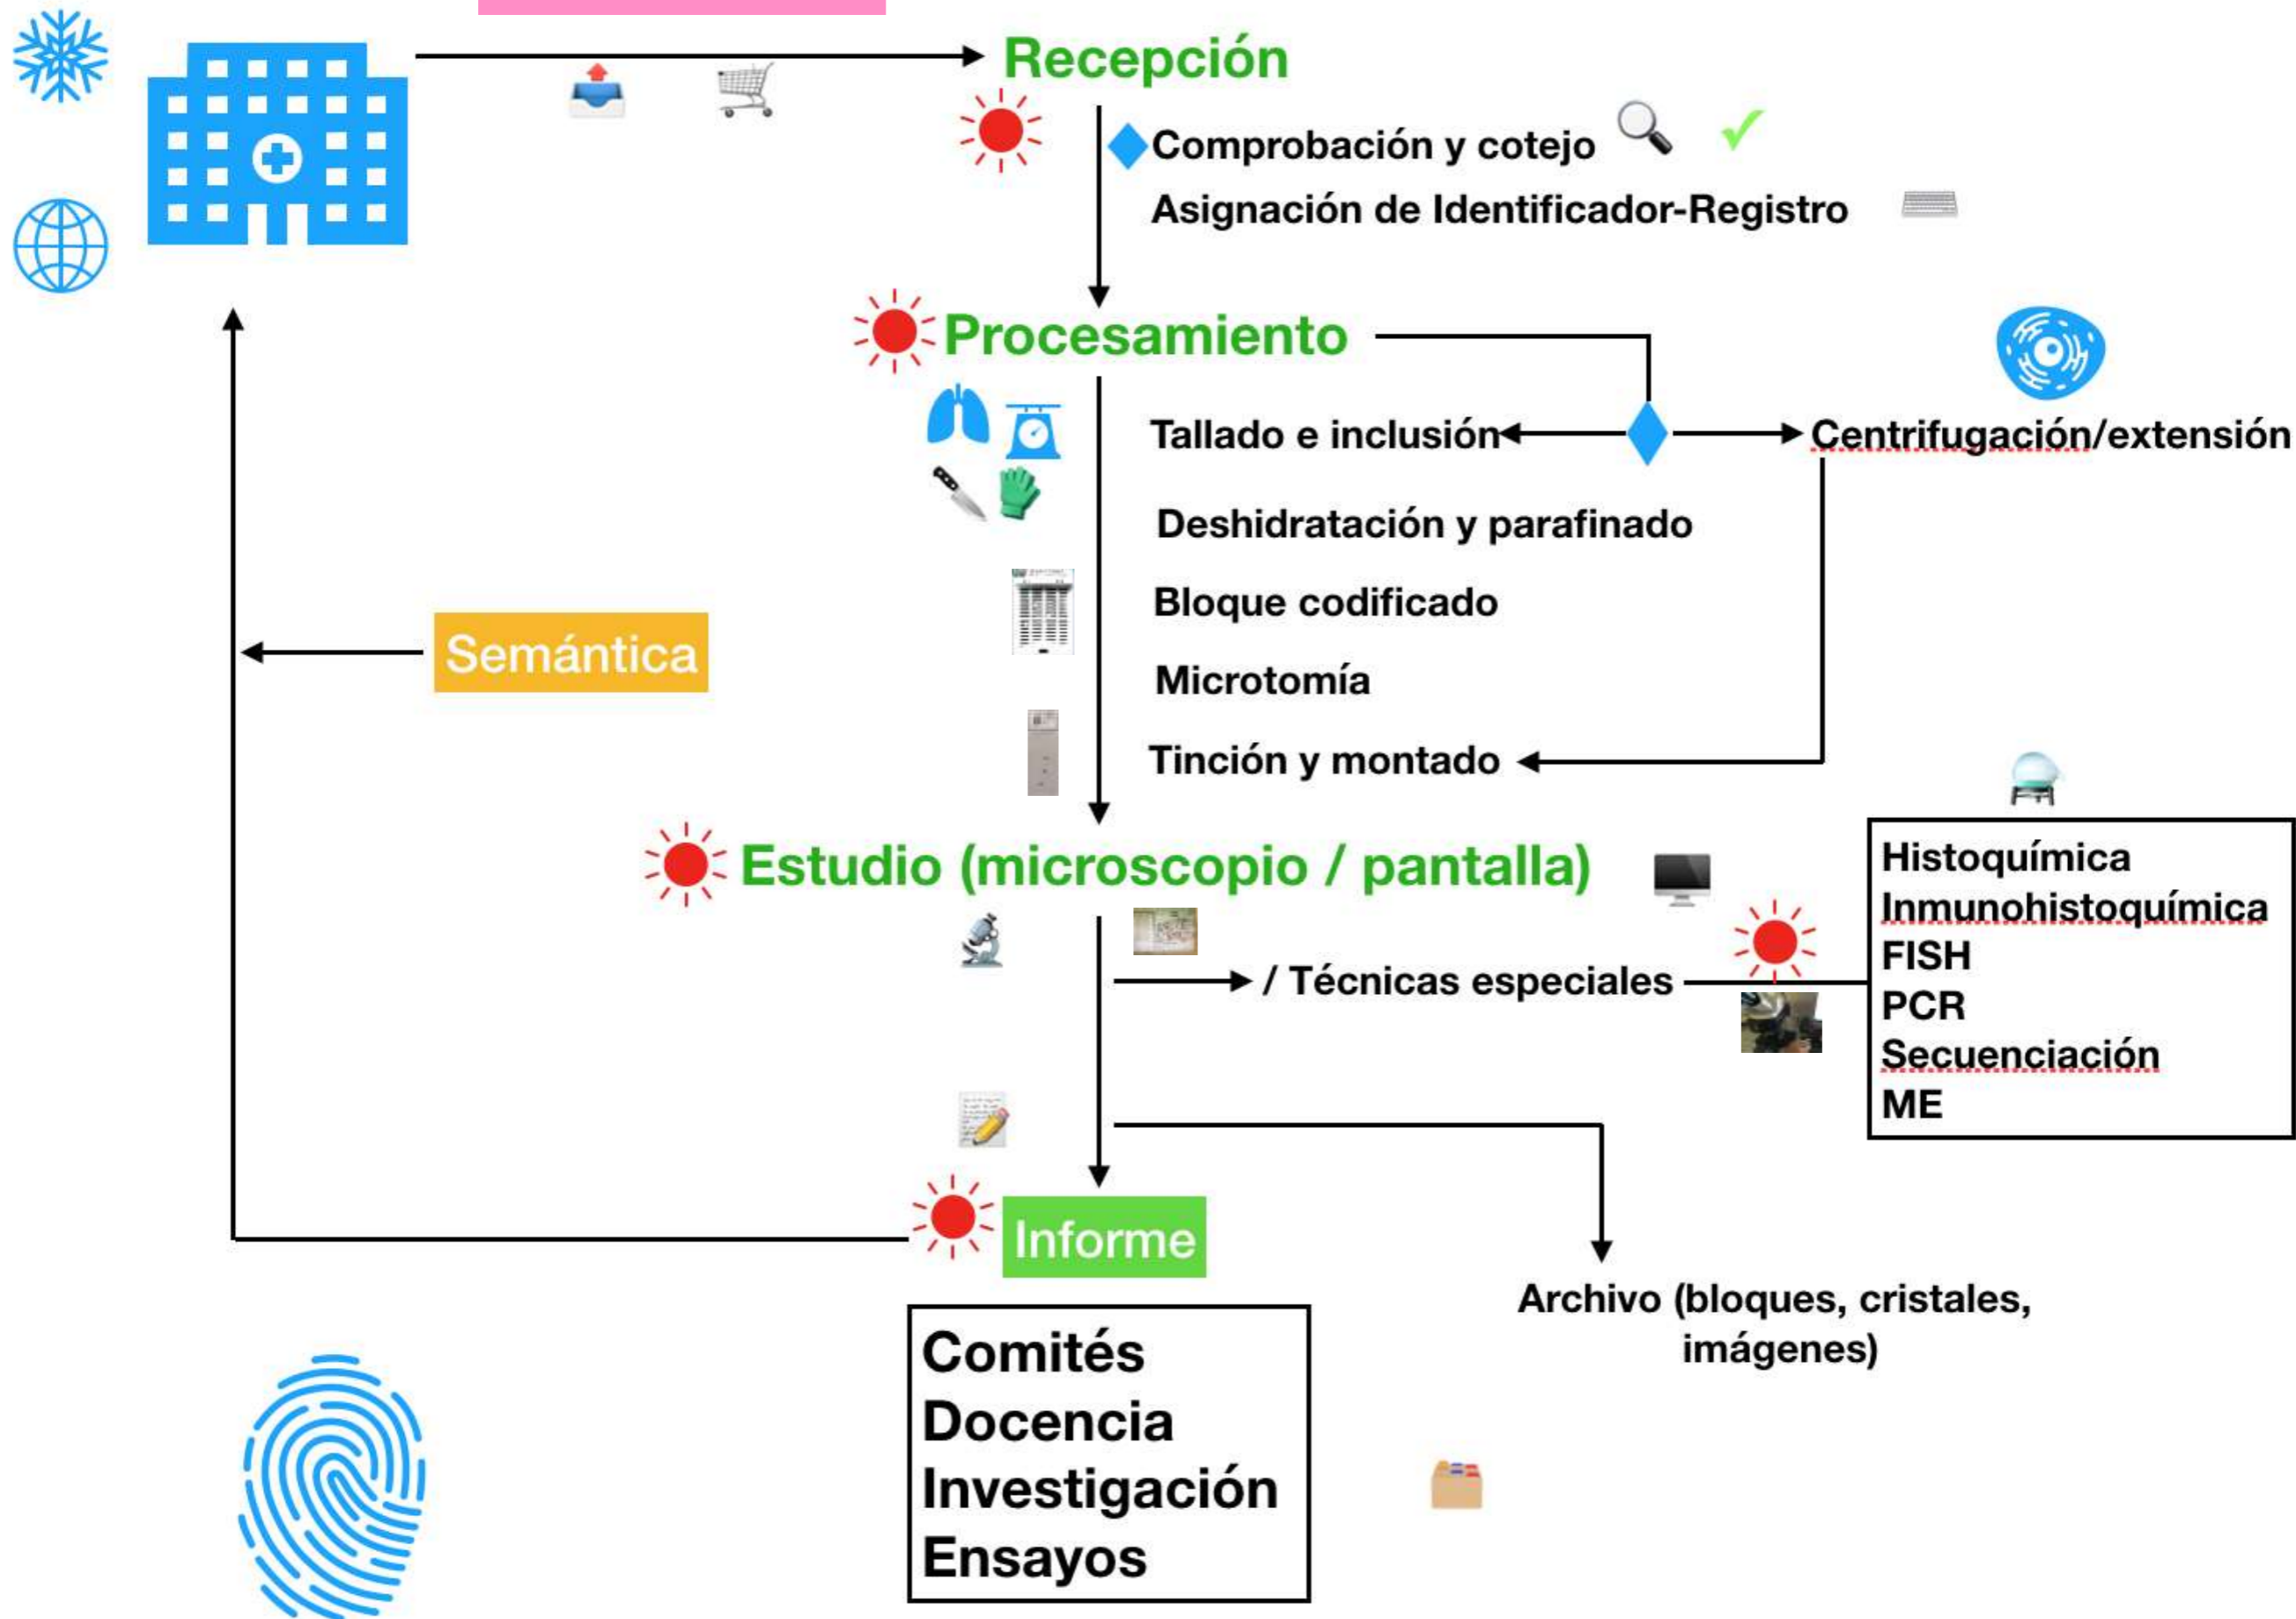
Recepción

Comprobación y cotejo

Asignación de Identificador-Registro

Procesamiento

Tallado e inclusión

Centrifugación/extensión

Deshidratación y parafinado

Bloque codificado

Microtomía

Tinción y montado

Semántica

Estudio (microscopio / pantalla)

/ Técnicas especiales

Histoquímica
Inmunohistoquímica
FISH
PCR
Secuenciación
ME

Informe

Archivo (bloques, cristales, imágenes)

Comités
Docencia
Investigación
Ensayos